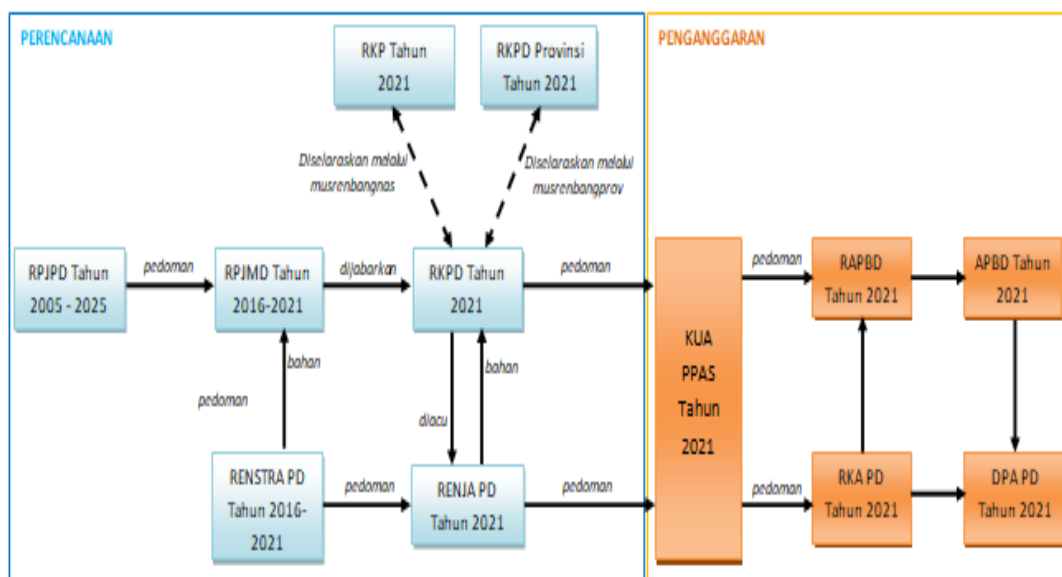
PERENCANAAN

RKP Tahun 2021

RKPD Provinsi Tahun 2021

Diselaraskan melalui musrenbangnas

Diselaraskan melalui musrenbangprov

RPJPD Tahun 2005 - 2025

pedoman

RPJMD Tahun 2016-2021

dijabarkan

RKPD Tahun 2021

pedoman

bahan

pedoman

diacu

bahan

RENSTRA PD Tahun 2016-2021

pedoman

RENJA PD Tahun 2021

pedoman

PENGANGGARAN

KUA PPAS Tahun 2021

pedoman

RAPBD Tahun 2021

APBD Tahun 2021

pedoman

RKA PD Tahun 2021

DPA PD Tahun 2021